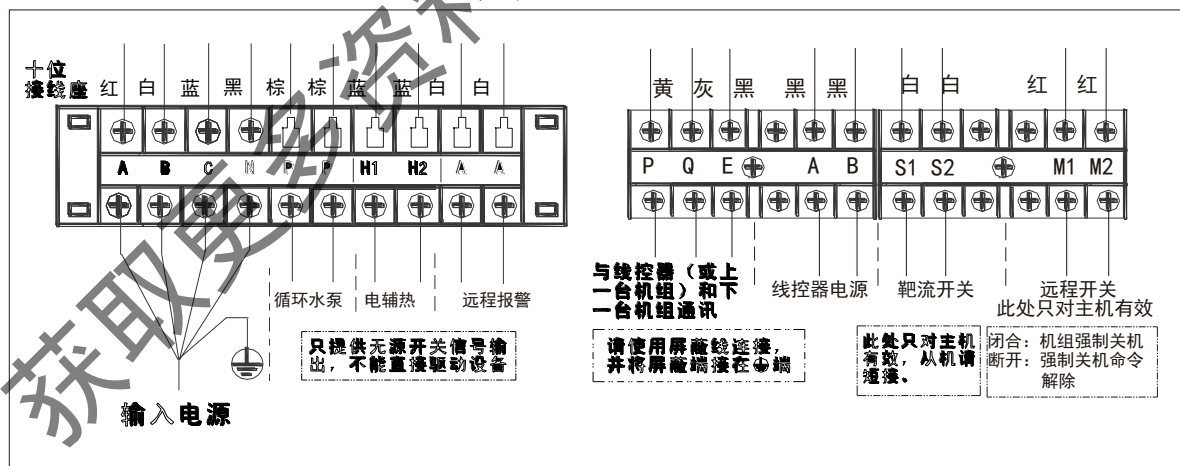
十位接线座 红 白 蓝 黑 棕 棕 蓝 蓝 白 白

A B C N P P H1 H2 A A

循环水泵 电辅热 远程报警

只提供无源开关信号输出，不能直接驱动设备

输入电源

黄 灰 黑 黑 黑 白 白 红 红

P Q E A B S1 S2 M1 M2

与线控器（或上一台机组）和下一台机组通讯

线控器电源

靶流开关

远程开关
此处只对主机有效

请使用屏蔽线连接，并将屏蔽端接在⏚端

此处只对主机有效，从机请短接、

闭合：机组强制关机
断开：强制关机命令解除

获取更多资料